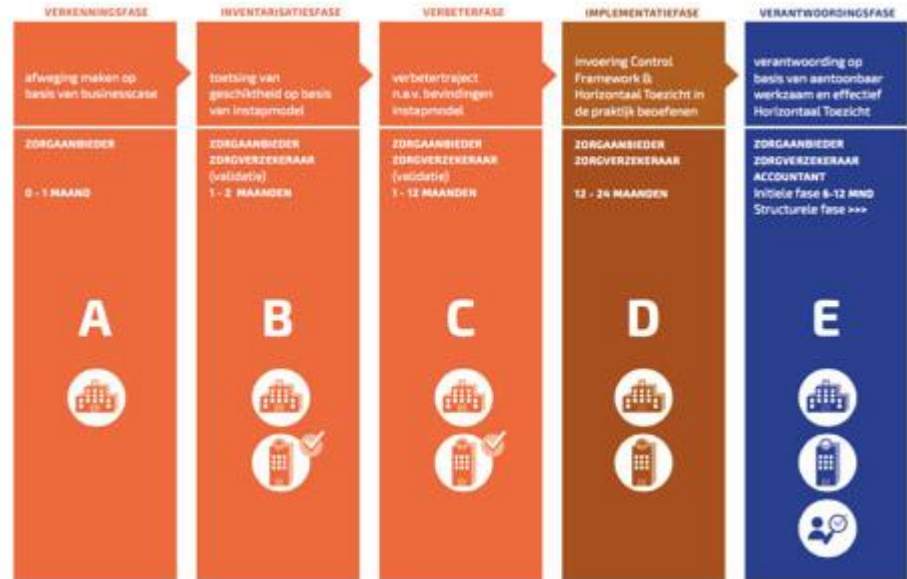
VERKENNINGSFASE

afweging maken op basis van businesscase

ZORGAANBIEDER

0 - 1 MAAND

A

INVENTARISATIEFASE

toetsing van geschiktheid op basis van instapmodel

ZORGAANBIEDER
ZORGVERZEKERAAR
(validatie)
1 - 2 MAANDEN

B

VERBETERFASE

verbetertraject n.a.v. bevindingen instapmodel

ZORGAANBIEDER
ZORGVERZEKERAAR
(validatie)
1 - 12 MAANDEN

C

IMPLEMENTATIEFASE

Invoering Control Framework & Horizontaal Toezicht in de praktijk beoefenen

ZORGAANBIEDER
ZORGVERZEKERAAR

12 - 24 MAANDEN

D

VERANTWOORDINGSFASE

verantwoording op basis van aantoonbaar werkzaam en effectief Horizontaal Toezicht

ZORGAANBIEDER
ZORGVERZEKERAAR
ACCOUNTANT
Initiele fase 6-12 MND
Structurele fase >>>

E